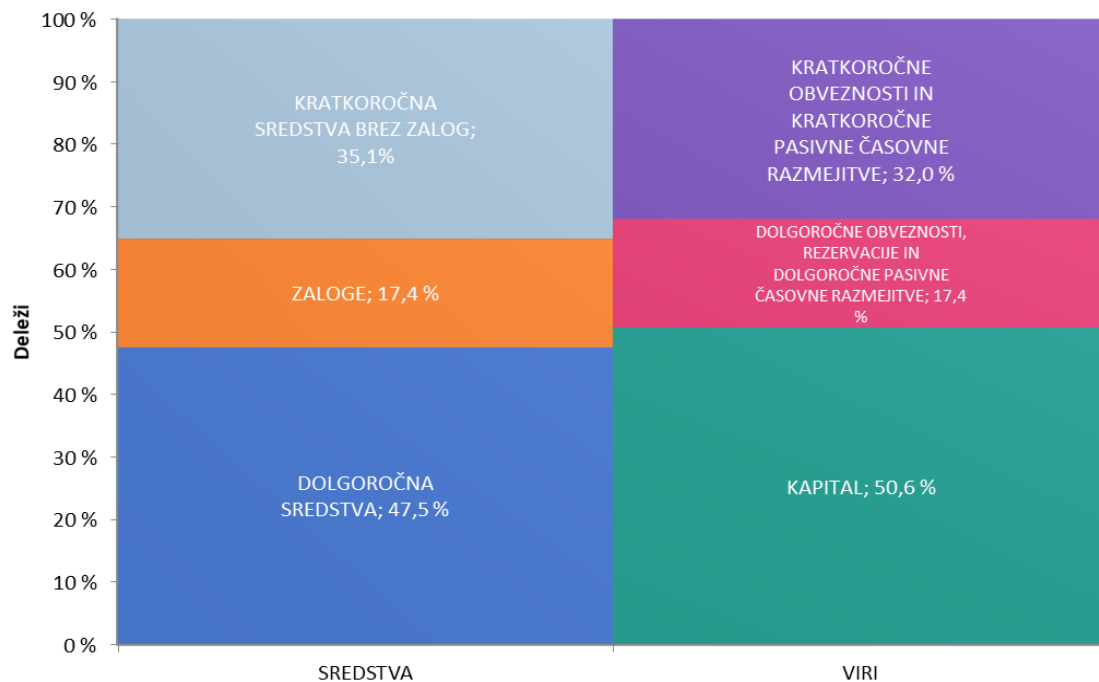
100 %
90 %
80 %
70 %
60 %
50 %
40 %
30 %
20 %
10 %
0 %

Deleži

KRATKOROČNA SREDSTVA BREZ ZALOG; 35,1%

ZALOGE; 17,4 %

DOLGOROČNA SREDSTVA; 47,5 %

KRATKOROČNE OBVEZNOSTI IN KRATKOROČNE PASIVNE ČASOVNE RAZMEJITVE; 32,0 %

DOLGOROČNE OBVEZNOSTI, REZERVACIJE IN DOLGOROČNE PASIVNE ČASOVNE RAZMEJITVE; 17,4 %

KAPITAL; 50,6 %

SREDSTVA

VIRI